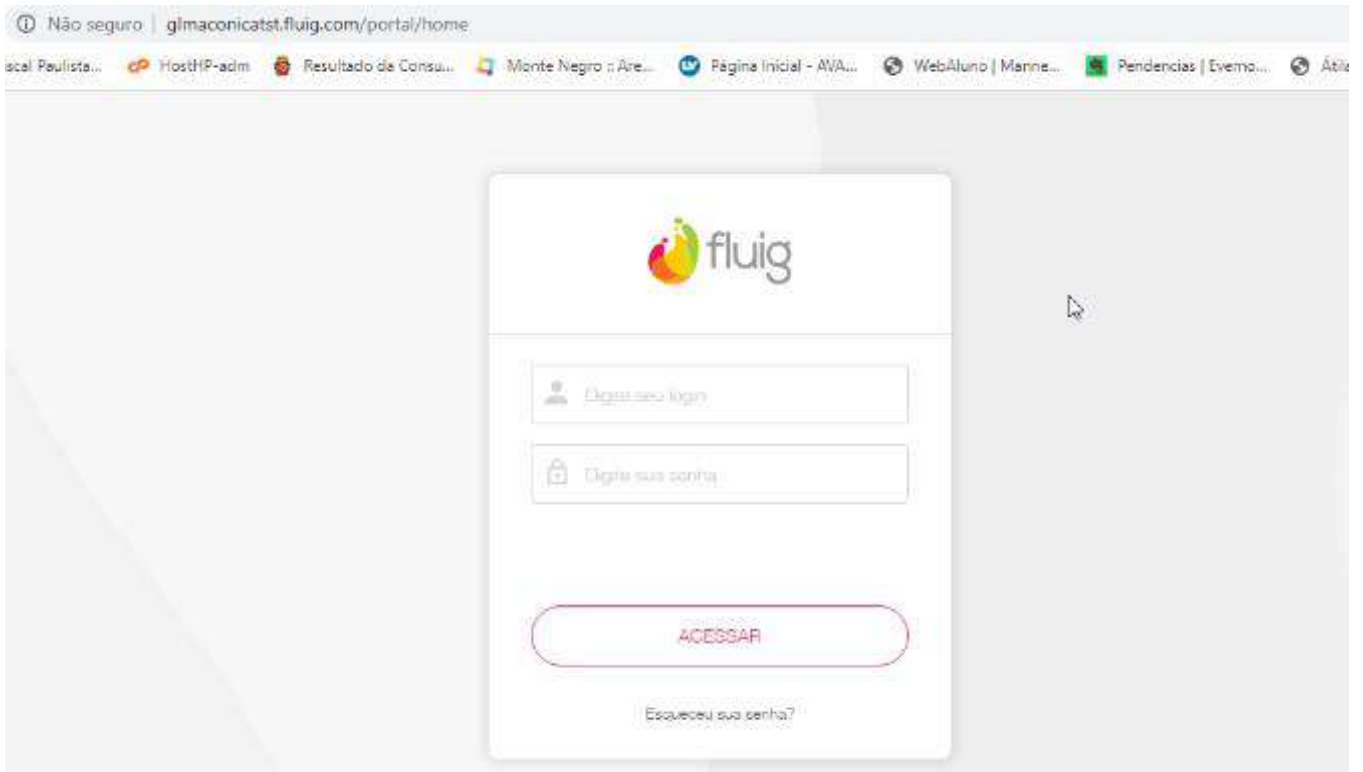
ⓘ Não seguro | glmaconicatst.fluig.com/portal/home

iscal Paulista... HostHP-adm Resultado da Consu... Monte Negro :: Are... Página Inicial - AVA... WebAluno | Manne... Pendencias | Evemo... Átila

fluig

Digite seu login

Digite sua senha

ACESSAR

Esqueceu sua senha?